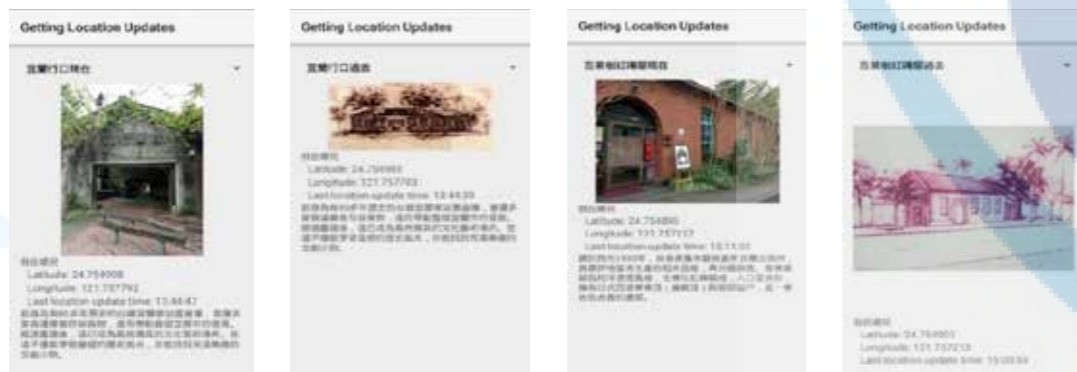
Getting Location Updates

宜蘭行口現在

Latitude: 24.754008
Longitude: 121.757792
Last location update time: 13:44:47

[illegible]

Getting Location Updates

宜蘭行口過去

Latitude: 24.754993
Longitude: 121.757793
Last location update time: 13:44:33

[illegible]

Getting Location Updates

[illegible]現在

Latitude: 24.754890
Longitude: 121.757117
Last location update time: 13:11:33

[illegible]

Getting Location Updates

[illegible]過去

Latitude: 24.754803
Longitude: 121.757218
Last location update time: 13:03:53